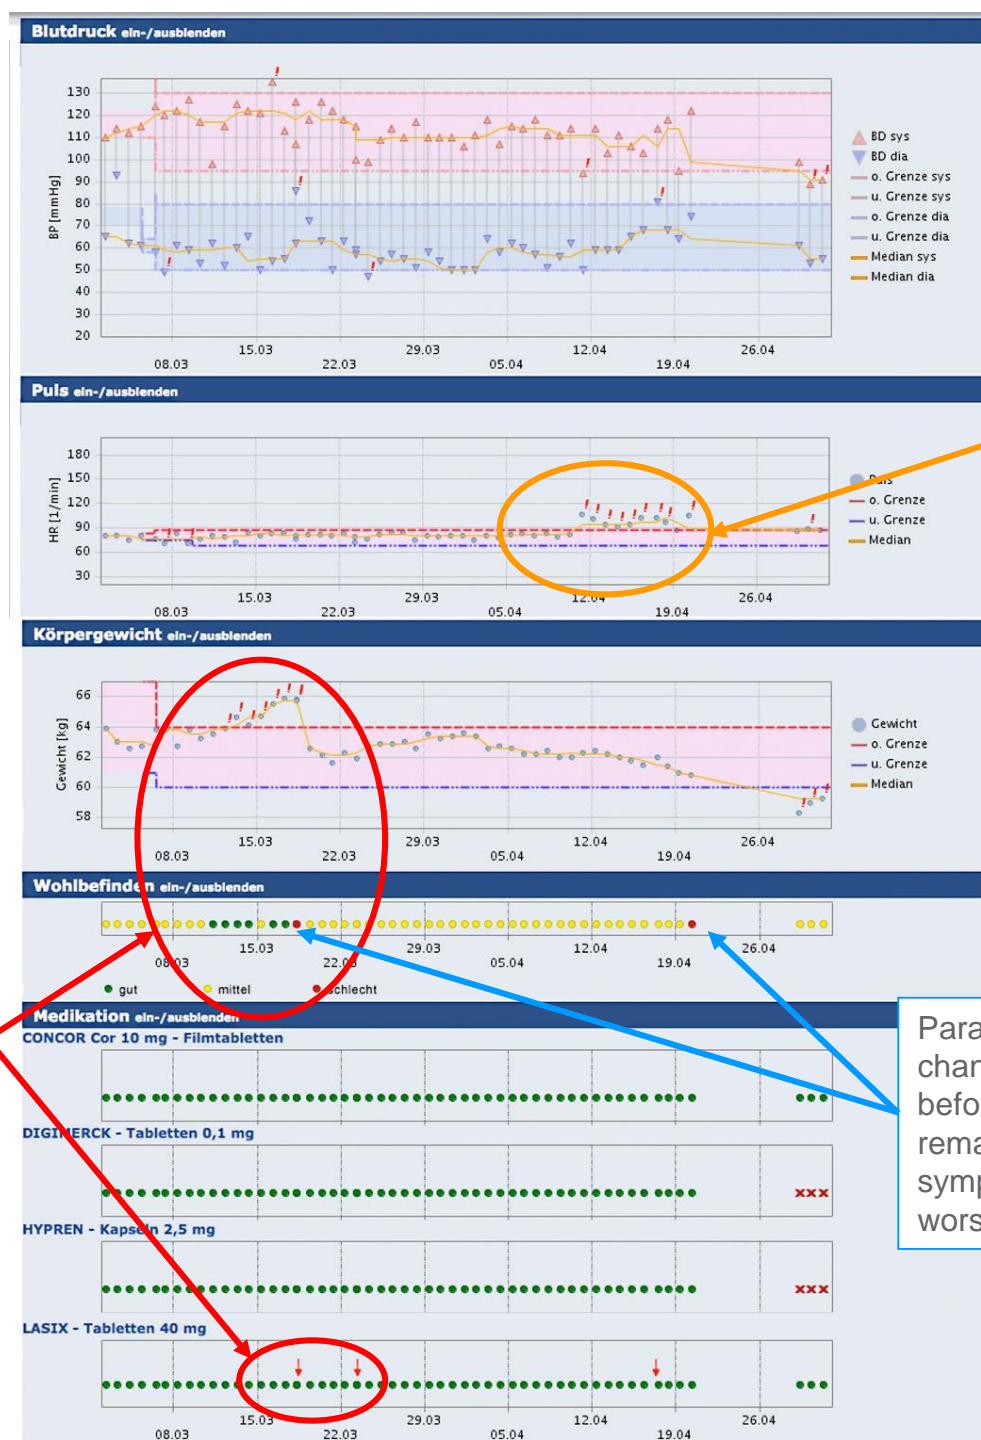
Blutdruck ein-/ausblenden

130
120
110
100
90
80
70
60
50
40
30
20

BP [mmHg]

08.03
15.03
22.03
29.03
05.04
12.04
19.04
26.04

BD sys
BD dia
o. Grenze sys
u. Grenze sys
o. Grenze dia
u. Grenze dia
Median sys
Median dia

Puls ein-/ausblenden

180
150
120
90
60
30

HR [1/min]

08.03
15.03
22.03
29.03
05.04
12.04
19.04
26.04

Puls
o. Grenze
u. Grenze
Median

Körpergewicht ein-/ausblenden

66
64
62
60
58

Gewicht [kg]

08.03
15.03
22.03
29.03
05.04
12.04
19.04
26.04

Gewicht
o. Grenze
u. Grenze
Median

Wohlbefinden ein-/ausblenden

08.03
15.03
22.03
29.03
05.04
12.04
19.04
26.04

gut
mittel
schlecht

Medikation ein-/ausblenden
CONCOR Cor 10 mg - Filmtabletten

DIGIMERCK - Tabletten 0,1 mg

xxx

HYPREN - Kapseln 2,5 mg

xxx

LASIX - Tabletten 40 mg

08.03
15.03
22.03
29.03
05.04
12.04
19.04
26.04

Para
char
befo
rema
symp
wors